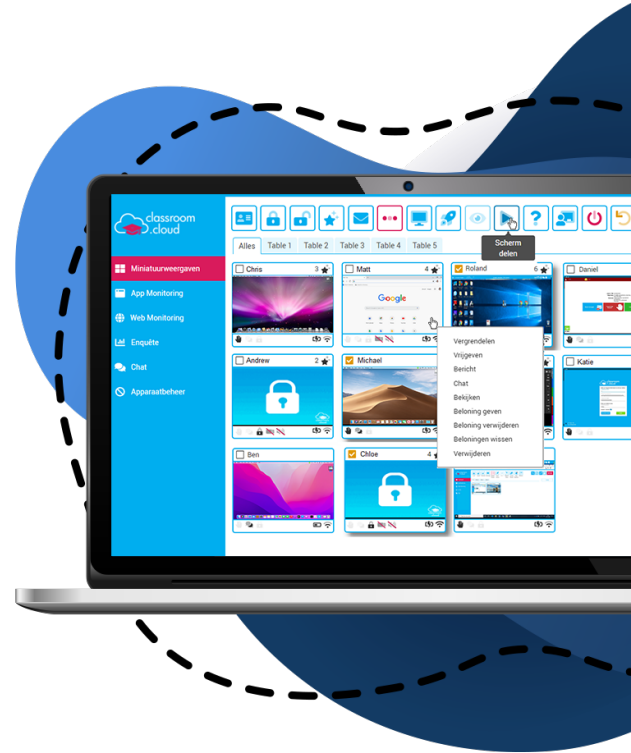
classroom .cloud

Miniatuurweergaven
App Monitoring
Web Monitoring
Enquête
Chat
Apparaatbeheer

Scherm delen

Alles
Table 1
Table 2
Table 3
Table 4
Table 5

Chris 3
Matt 4
Roland 6
Daniel
Andrew 2
Michael
Katie
Ben
Chloe 4

Google

Vergrendelen
Vrijgeven
Bericht
Chat
Bekijken
Beloning geven
Beloning verwijderen
Beloningen wissen
Verwijderen